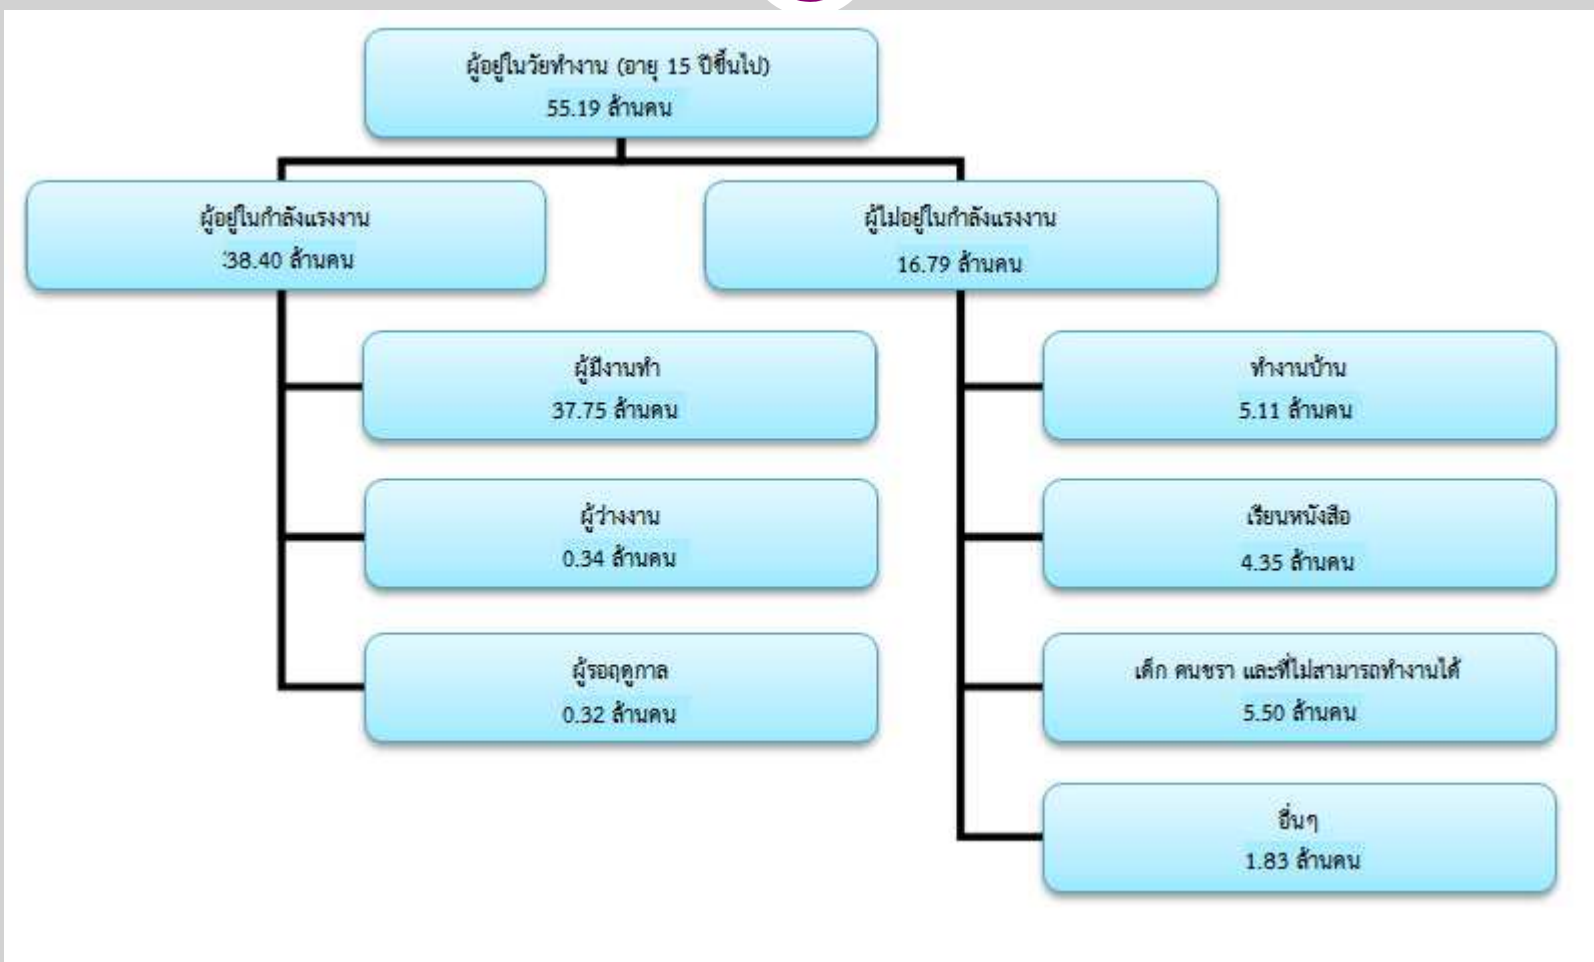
ผู้อยู่ในวัยทำงาน (อายุ 15 ปีขึ้นไป)
55.19 ล้านคน

ผู้อยู่ในกำลังแรงงาน
38.40 ล้านคน

ผู้ไม่อยู่ในกำลังแรงงาน
16.79 ล้านคน

ผู้มีงานทำ
37.75 ล้านคน

ผู้ว่างงาน
0.34 ล้านคน

ผู้รอฤดูกาล
0.32 ล้านคน

ทำงานบ้าน
5.11 ล้านคน

เรียนหนังสือ
4.35 ล้านคน

เด็ก คนชรา และที่ไม่สามารถทำงานได้
5.50 ล้านคน

อื่นๆ
1.83 ล้านคน